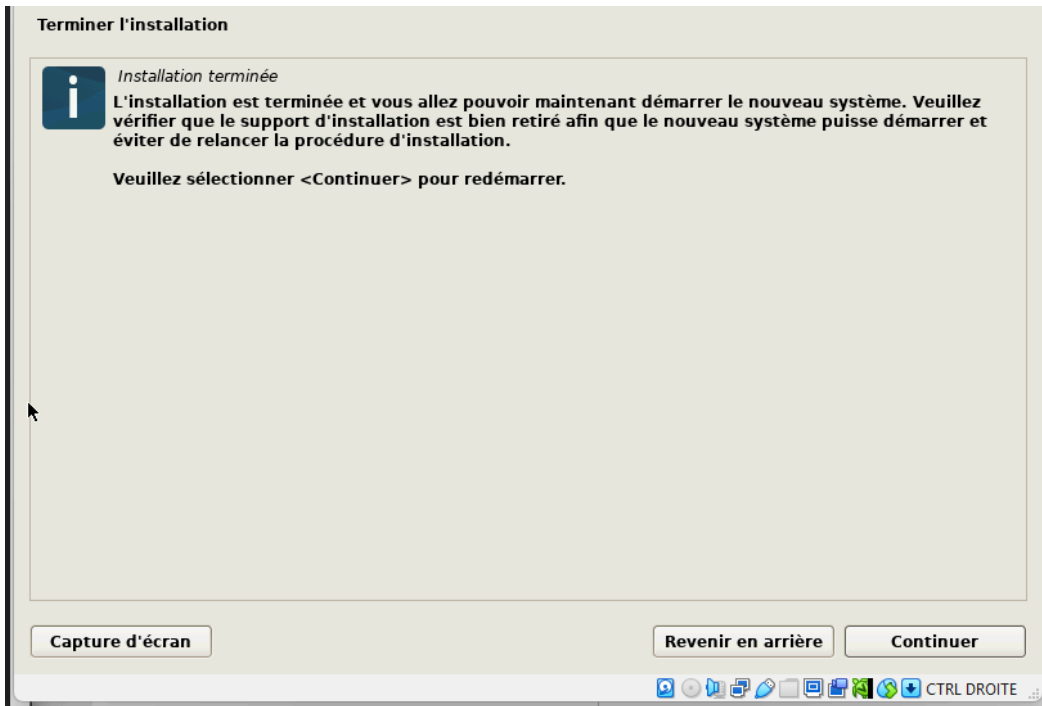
Terminer l'installation

Installation terminée

L'installation est terminée et vous allez pouvoir maintenant démarrer le nouveau système. Veuillez vérifier que le support d'installation est bien retiré afin que le nouveau système puisse démarrer et éviter de relancer la procédure d'installation.

Veuillez sélectionner <Continuer> pour redémarrer.

Capture d'écran

Revenir en arrière

Continuer

CTRL DROITE